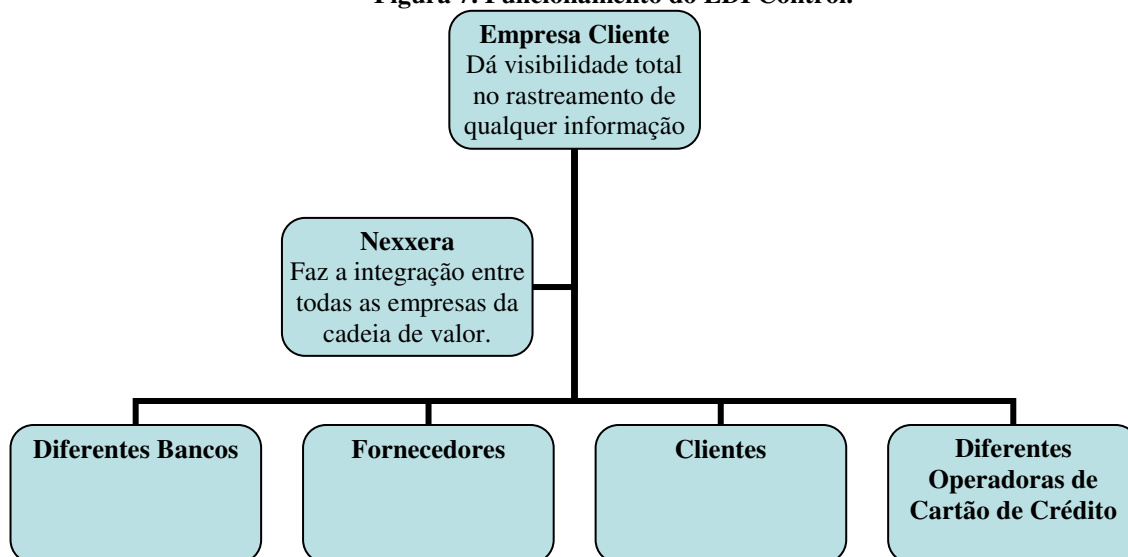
Figura 7: Funcionamento do EDI Control.

**Empresa Cliente**
Dá visibilidade total no rastreamento de qualquer informação

**Nexxera**
Faz a integração entre todas as empresas da cadeia de valor.

**Diferentes Bancos**

**Fornecedores**

**Clientes**

**Diferentes Operadoras de Cartão de Crédito**